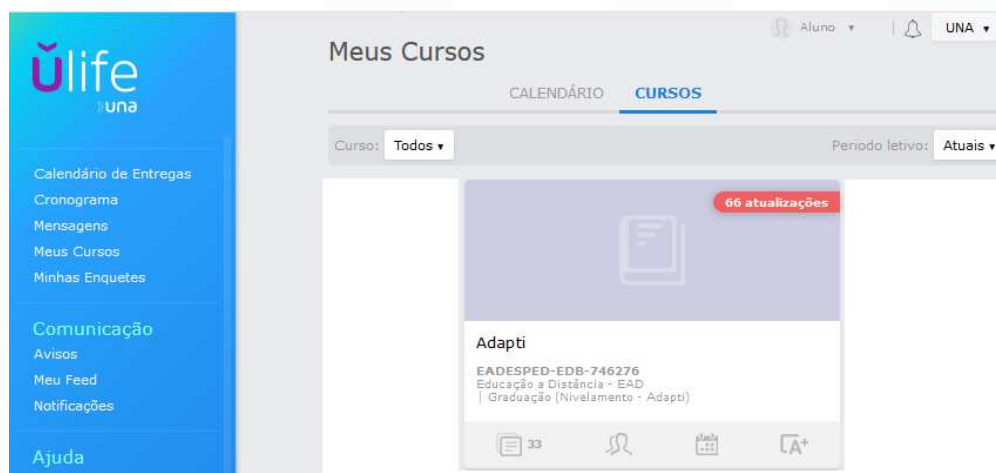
ŭlife
una

Calendário de Entregas
Cronograma
Mensagens
Meus Cursos
Minhas Enquetes

Comunicação
Avisos
Meu Feed
Notificações

Ajuda

Aluno ▾
UNA ▾

Meus Cursos

CALENDÁRIO CURSOS

Curso: Todos ▾
Período letivo: Atuais ▾

66 atualizações

Adapti
EADESPED-EDB-746276
Educação a Distância - EAD
| Graduação (Nivelamento - Adapti)

33